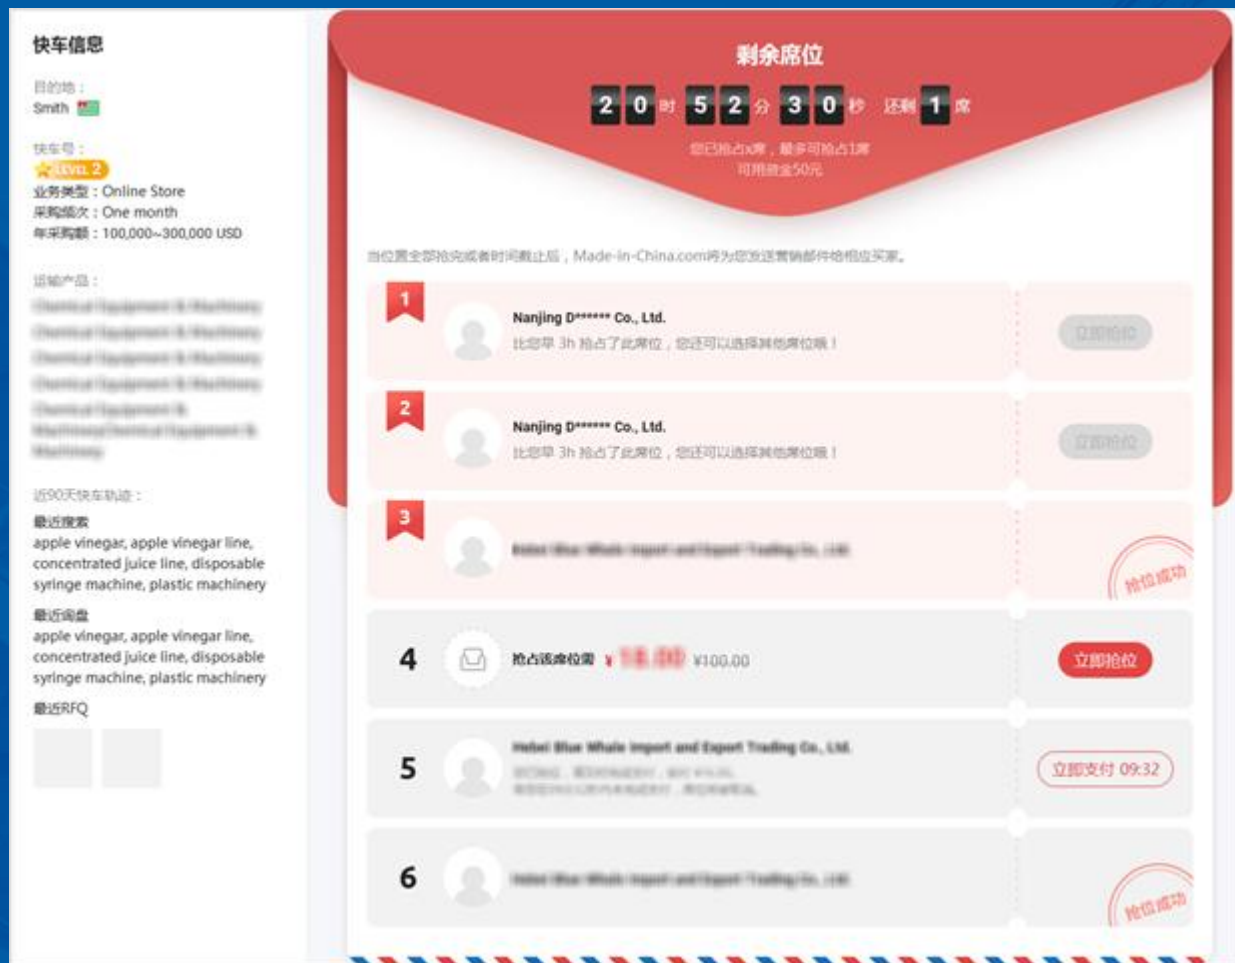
快车信息

目的地：
Smith

快车号：
LEVEL 2
业务类型：Online Store
采购频次：One month
年采购额：100,000~300,000 USD

运输产品：
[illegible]

近90天快车轨迹：
最近搜索
apple vinegar, apple vinegar line, concentrated juice line, disposable syringe machine, plastic machinery
最近询盘
apple vinegar, apple vinegar line, concentrated juice line, disposable syringe machine, plastic machinery
最近RFQ

剩余席位
2 0 时 5 2 分 3 0 秒 还剩 1 席
您已抢占x席，最多可抢占1席
可用资金50元

当位置全部抢完或者时间截止后，Made-in-China.com将为您发送营销邮件给相应买家。

1
Nanjing D****** Co., Ltd.
比您早 3h 抢占了此席位，您还可以选择其他席位哦！
立即抢位

2
Nanjing D****** Co., Ltd.
比您早 3h 抢占了此席位，您还可以选择其他席位哦！
立即抢位

3
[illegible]
抢位成功

4
抢占该席位需 ¥ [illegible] ¥100.00
立即抢位

5
Hebei Blue Whale Import and Export Trading Co., Ltd.
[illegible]
立即支付 09:32

6
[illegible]
抢位成功